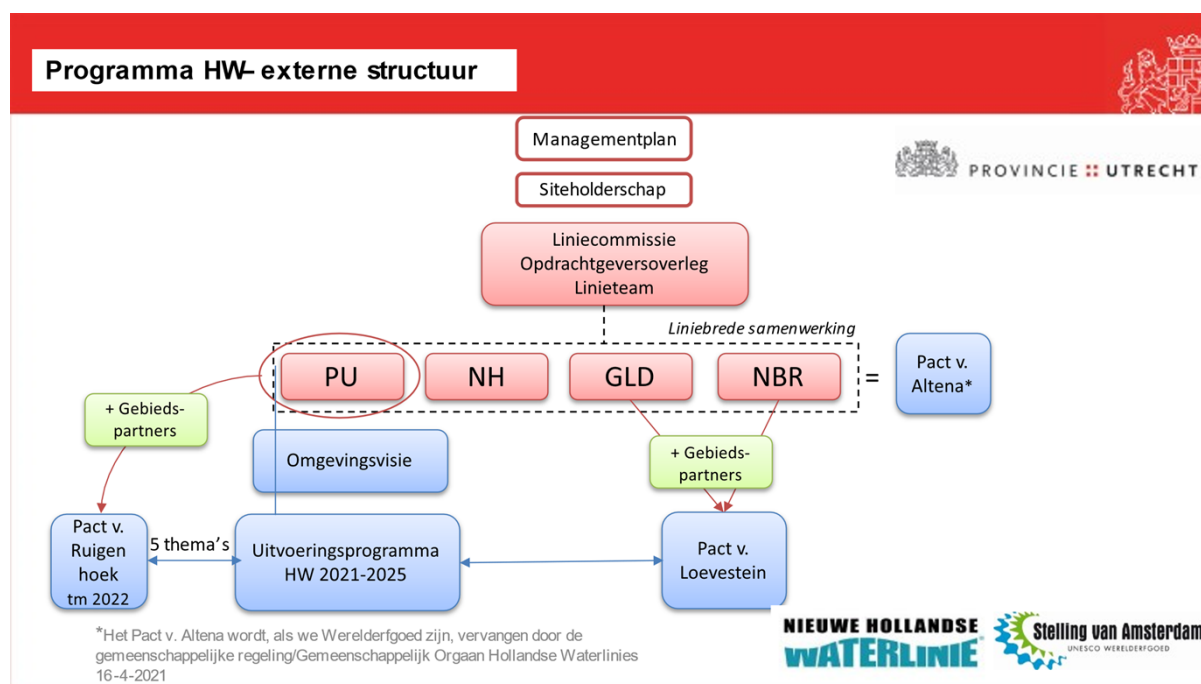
Programma HW– externe structuur

PROVINCIE :: UTRECHT

Managementplan

Siteholderschap

Liniecommissie
Opdrachtgeversoverleg
Linieteam

Liniebrede samenwerking

PU

NH

GLD

NBR

=

Pact v. Altena*

+ Gebieds-partners

Omgevingsvisie

+ Gebieds-partners

Pact v. Ruigen hoek tm 2022

5 thema's

Uitvoeringsprogramma HW 2021-2025

Pact v. Loevestein

*Het Pact v. Altena wordt, als we Werelderfgoed zijn, vervangen door de gemeenschappelijke regeling/Gemeenschappelijk Orgaan Hollandse Waterlinies
16-4-2021

NIEUWE HOLLANDSE WATERLINIE

Stelling van Amsterdam
UNESCO WERELDERFGOED